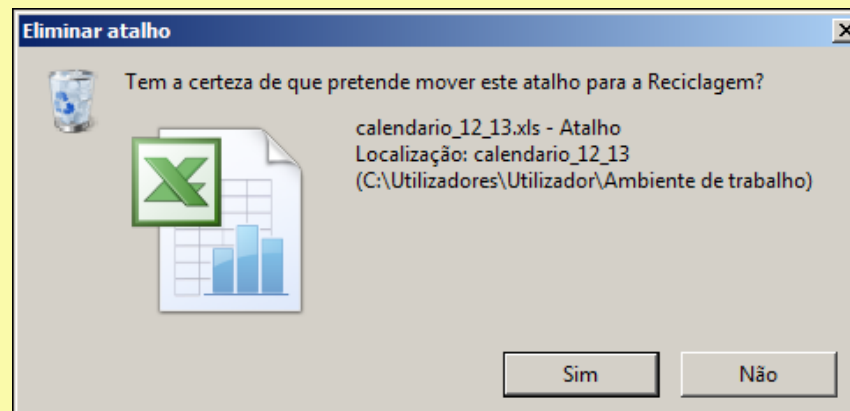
Eliminar atalho

Tem a certeza de que pretende mover este atalho para a Reciclagem?

calendario_12_13.xls - Atalho
Localização: calendario_12_13
(C:\Utilizadores\Utilizador\Ambiente de trabalho)

Sim

Não